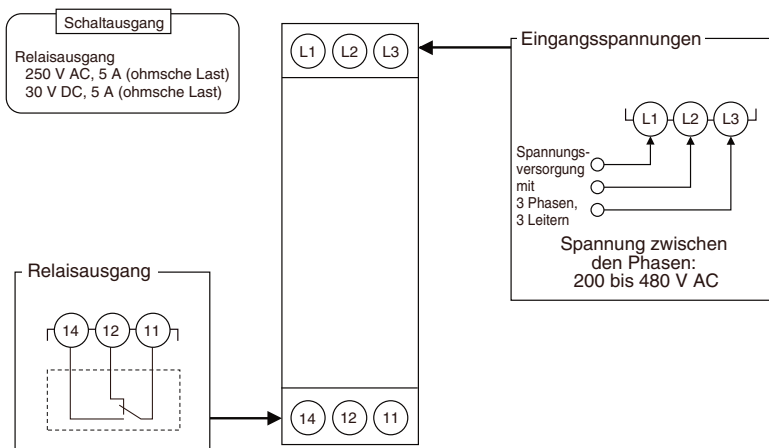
Schaltausgang

Relaisausgang
250 V AC, 5 A (ohmsche Last)
30 V DC, 5 A (ohmsche Last)

L1 L2 L3

Eingangsspannungen

L1 L2 L3

Spannungsversorgung mit 3 Phasen, 3 Leitern

Spannung zwischen den Phasen: 200 bis 480 V AC

Relaisausgang

14 12 11

14 12 11